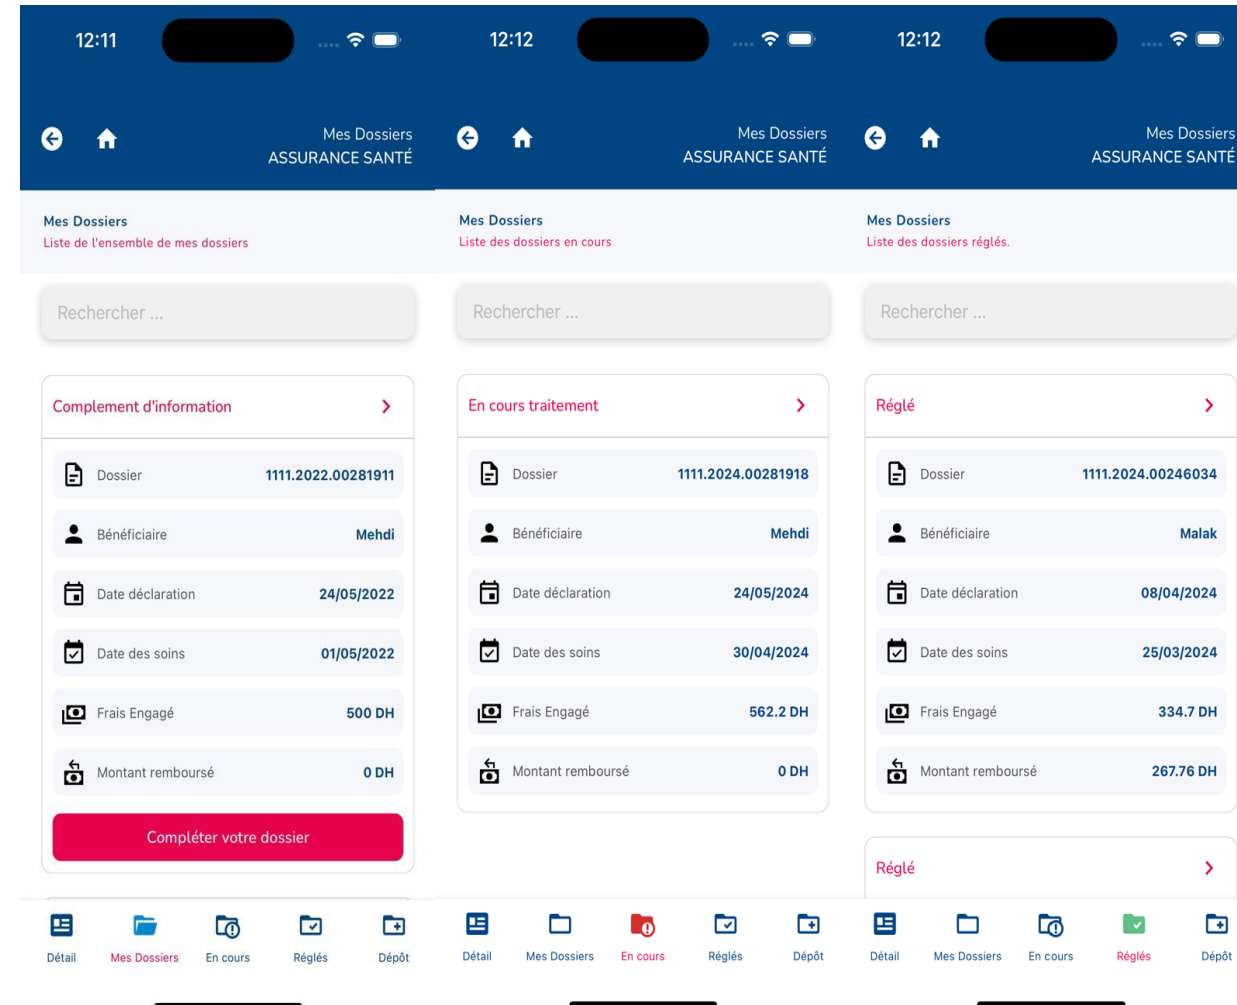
12:11

Mes Dossiers
ASSURANCE SANTÉ

Mes Dossiers
Liste de l'ensemble de mes dossiers

Rechercher ...

Complement d'information

| | |
|---|---|
| Dossier | 1111.2022.00281911 |
| Bénéficiaire | Mehdi |
| Date déclaration | 24/05/2022 |
| Date des soins | 01/05/2022 |
| Frais Engagé | 500 DH |
| Montant remboursé | 0 DH |

Compléter votre dossier

Détail Mes Dossiers En cours Réglés Dépôt

12:12

Mes Dossiers
ASSURANCE SANTÉ

Mes Dossiers
Liste des dossiers en cours

Rechercher ...

En cours traitement

| | |
|---|---|
| Dossier | 1111.2024.00281918 |
| Bénéficiaire | Mehdi |
| Date déclaration | 24/05/2024 |
| Date des soins | 30/04/2024 |
| Frais Engagé | 562.2 DH |
| Montant remboursé | 0 DH |

Détail Mes Dossiers En cours Réglés Dépôt

12:12

Mes Dossiers
ASSURANCE SANTÉ

Mes Dossiers
Liste des dossiers réglés.

Rechercher ...

Réglé

| | |
|---|---|
| Dossier | 1111.2024.00246034 |
| Bénéficiaire | Malak |
| Date déclaration | 08/04/2024 |
| Date des soins | 25/03/2024 |
| Frais Engagé | 334.7 DH |
| Montant remboursé | 267.76 DH |

Réglé

Détail Mes Dossiers En cours Réglés Dépôt